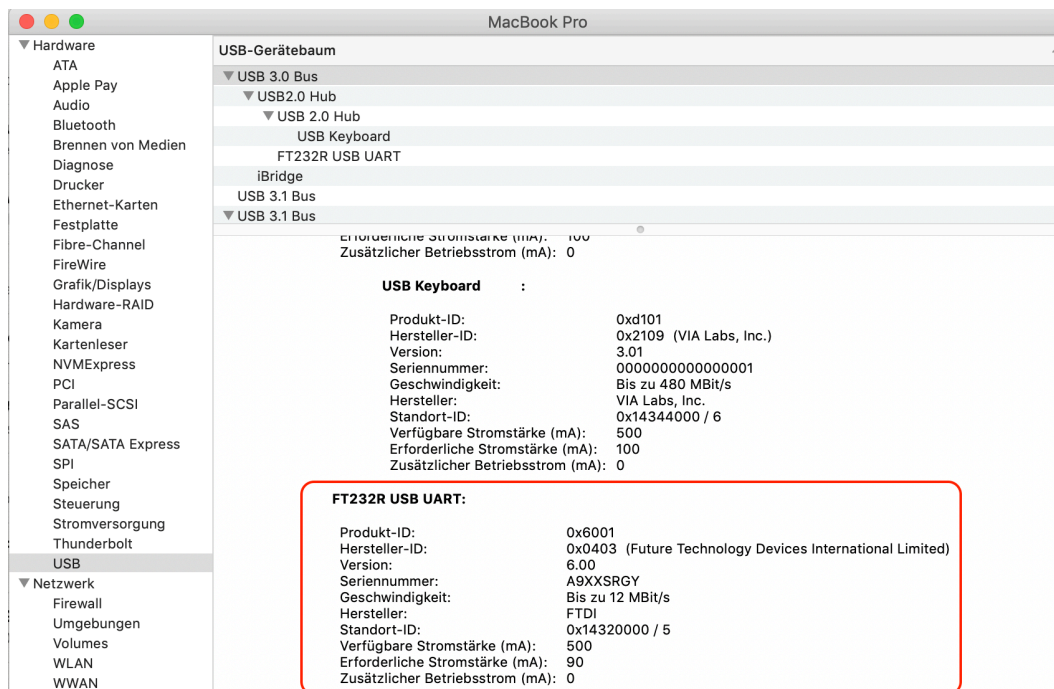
MacBook Pro

▼Hardware
ATA
Apple Pay
Audio
Bluetooth
Brennen von Medien
Diagnose
Drucker
Ethernet-Karten
Festplatte
Fibre-Channel
FireWire
Grafik/Displays
Hardware-RAID
Kamera
Kartenleser
NVMExpress
PCI
Parallel-SCSI
SAS
SATA/SATA Express
SPI
Speicher
Steuerung
Stromversorgung
Thunderbolt
USB
▼Netzwerk
Firewall
Umgebungen
Volumes
WLAN
WWAN

USB-Gerätebaum

▼USB 3.0 Bus
▼USB2.0 Hub
▼USB 2.0 Hub
USB Keyboard
FT232R USB UART
iBridge
USB 3.1 Bus
▼USB 3.1 Bus

Erforderliche Stromstärke (mA): 100
Zusätzlicher Betriebsstrom (mA): 0

USB Keyboard :

| | |
|---|---|
| Produkt-ID: | 0xd101 |
| Hersteller-ID: | 0x2109 (VIA Labs, Inc.) |
| Version: | 3.01 |
| Seriennummer: | 0000000000000001 |
| Geschwindigkeit: | Bis zu 480 MBit/s |
| Hersteller: | VIA Labs, Inc. |
| Standort-ID: | 0x14344000 / 6 |
| Verfügbare Stromstärke (mA): | 500 |
| Erforderliche Stromstärke (mA): | 100 |
| Zusätzlicher Betriebsstrom (mA): | 0 |

FT232R USB UART:

| | |
|---|---|
| Produkt-ID: | 0x6001 |
| Hersteller-ID: | 0x0403 (Future Technology Devices International Limited) |
| Version: | 6.00 |
| Seriennummer: | A9XXSRGY |
| Geschwindigkeit: | Bis zu 12 MBit/s |
| Hersteller: | FTDI |
| Standort-ID: | 0x14320000 / 5 |
| Verfügbare Stromstärke (mA): | 500 |
| Erforderliche Stromstärke (mA): | 90 |
| Zusätzlicher Betriebsstrom (mA): | 0 |